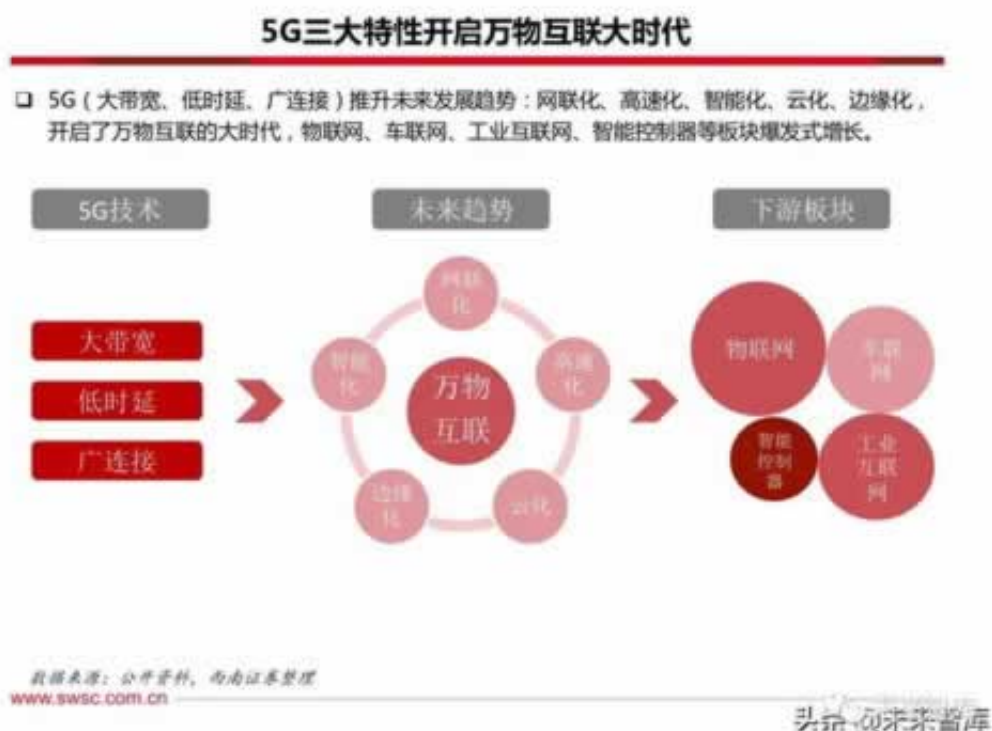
5G三大特性开启万物互联大时代

❑ 5G（大带宽、低时延、广连接）推升未来发展趋势：网联化、高速化、智能化、云化、边缘化，开启了万物互联的大时代，物联网、车联网、工业互联网、智能控制器等板块爆发式增长。

5G技术

未来趋势

下游板块

大带宽

低时延

广连接

网联化

高速化

云化

边缘化

智能化

万物互联

物联网

车联网

智能控制器

工业互联网

数据来源：公开资料，西南证券整理

www.swsc.com.cn

头条 @未来智库